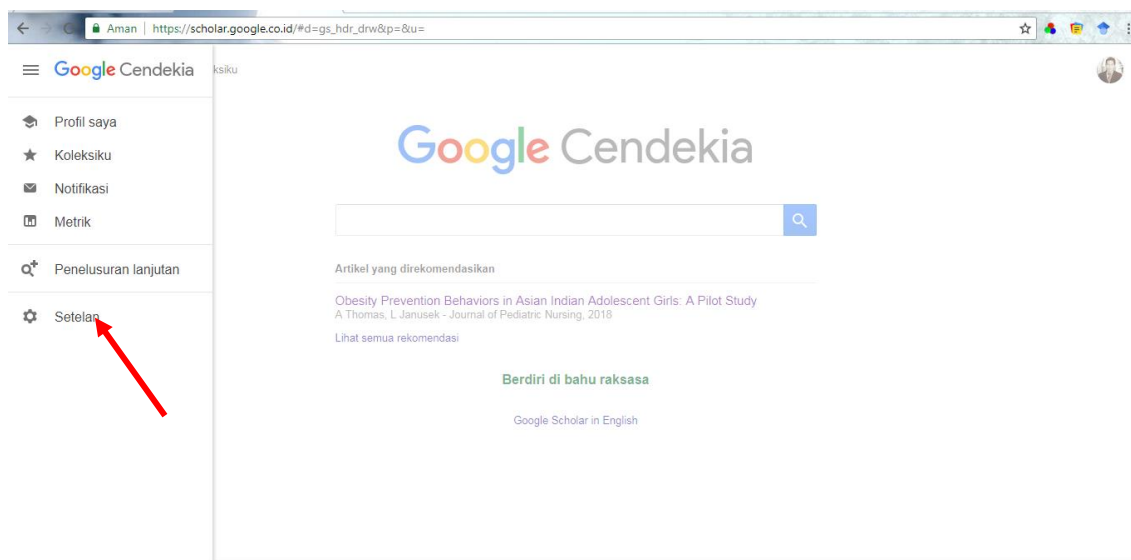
Aman | https://scholar.google.co.id/#d=gs_hdr_drw&p=&u=

Google Cendekia

ksiku

Profil saya

Koleksiku

Notifikasi

Metrik

Penelusuran lanjutan

Setelan

Google Cendekia

Artikel yang direkomendasikan

Obesity Prevention Behaviors in Asian Indian Adolescent Girls: A Pilot Study
A Thomas, L Janusek - Journal of Pediatric Nursing, 2018

Lihat semua rekomendasi

Berdiri di bahu raksasa

Google Scholar in English